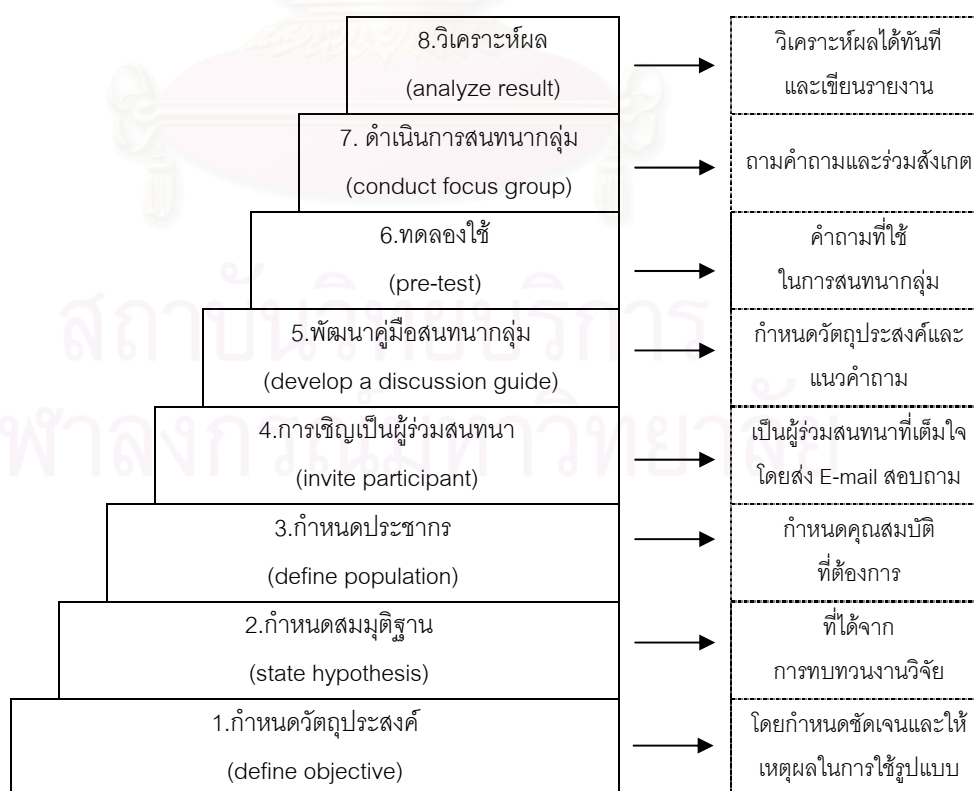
8.วิเคราะห์ผล
(analyze result)

วิเคราะห์ผลได้ทันที
และเขียนรายงาน

7. ดำเนินการสนทนากลุ่ม
(conduct focus group)

ถามคำถามและร่วมสังเกต

6.ทดลองใช้
(pre-test)

คำถามที่ใช้
ในการสนทนากลุ่ม

5.พัฒนาคู่มือสนทนากลุ่ม
(develop a discussion guide)

กำหนดวัตถุประสงค์และ
แนวคำถาม

4.การเชิญเป็นผู้ร่วมสนทนา
(invite participant)

เป็นผู้ร่วมสนทนาที่เต็มใจ
โดยส่ง E-mail สอบถาม

3.กำหนดประชากร
(define population)

กำหนดคุณสมบัติ
ที่ต้องการ

2.กำหนดสมมุติฐาน
(state hypothesis)

ที่ได้จาก
การทบทวนงานวิจัย

1.กำหนดวัตถุประสงค์
(define objective)

โดยกำหนดชัดเจนและให้
เหตุผลในการใช้รูปแบบ